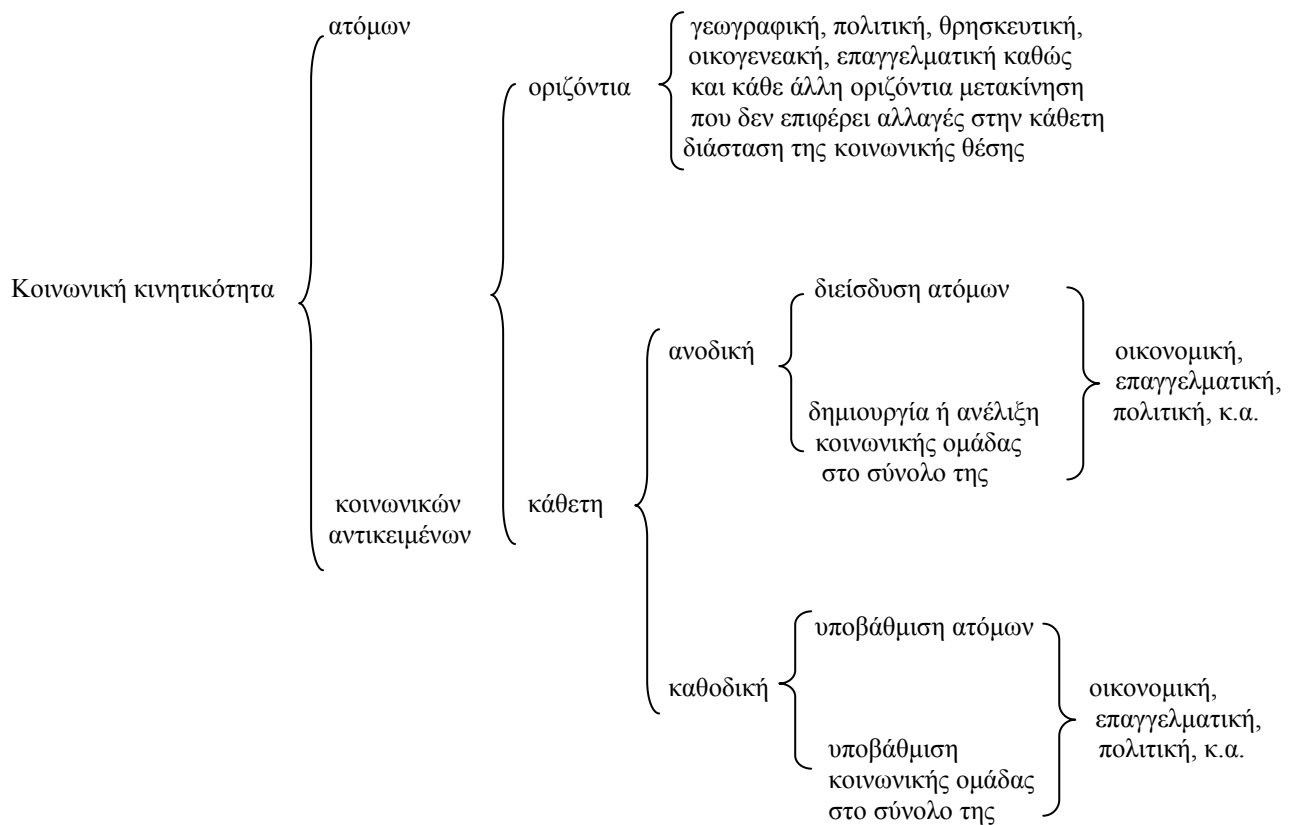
ατόμων

οριζόντια

γεωγραφική, πολιτική, θρησκευτική, οικογενεακή, επαγγελματική καθώς και κάθε άλλη οριζόντια μετακίνηση που δεν επιφέρει αλλαγές στην κάθετη διάσταση της κοινωνικής θέσης

Κοινωνική κινητικότητα

διείσδυση ατόμων

ανοδική

οικονομική, επαγγελματική, πολιτική, κ.α.

δημιουργία ή ανέλιξη κοινωνικής ομάδας στο σύνολο της

κοινωνικών αντικειμένων

κάθετη

υποβάθμιση ατόμων

καθοδική

οικονομική, επαγγελματική, πολιτική, κ.α.

υποβάθμιση κοινωνικής ομάδας στο σύνολο της